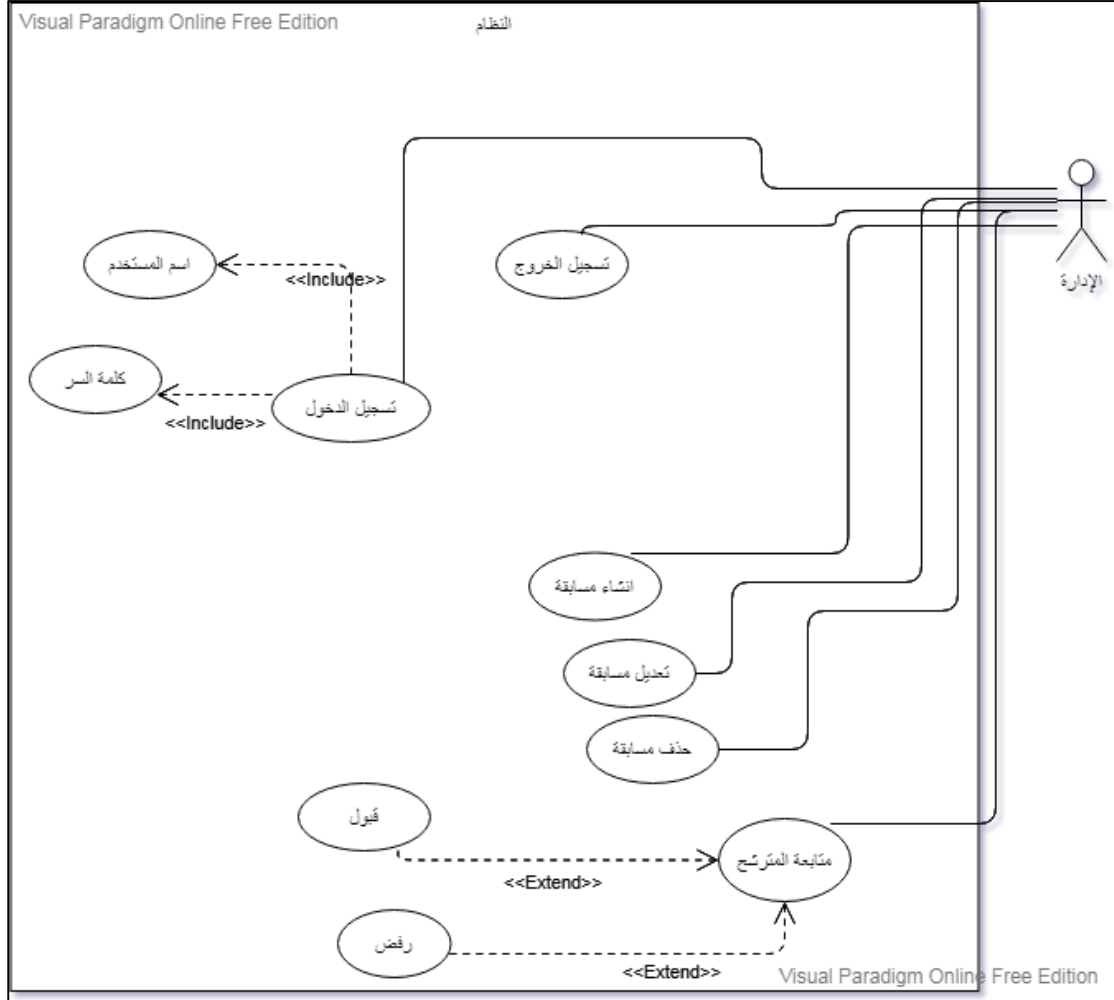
Visual Paradigm Online Free Edition

النظام

الإدارة

تسجيل الخروج

اسم المستخدم

<<Include>>

كلمة السر

تسجيل الدخول

<<Include>>

انشاء مسابقة

تعديل مسابقة

حذف مسابقة

قبول

متابعة المترشح

<<Extend>>

رفض

<<Extend>>

Visual Paradigm Online Free Edition